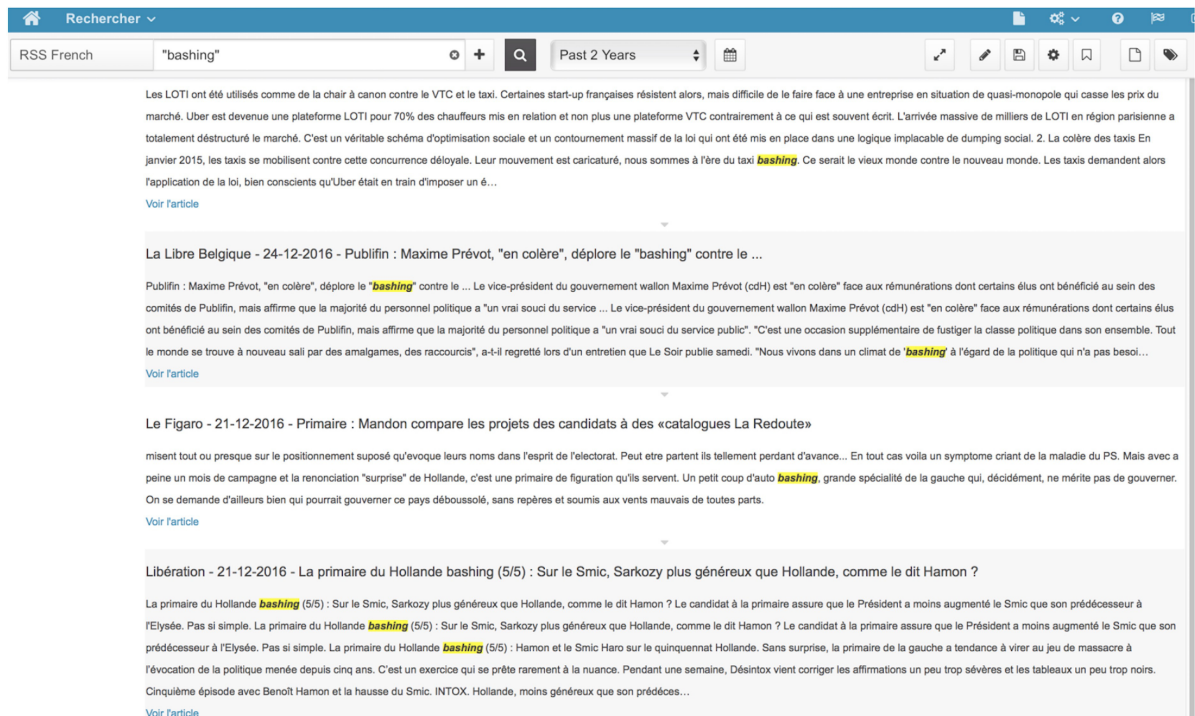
Rechercher

RSS French "bashing" Past 2 Years

Les LOTI ont été utilisés comme de la chair à canon contre le VTC et le taxi. Certaines start-up françaises résistent alors, mais difficile de le faire face à une entreprise en situation de quasi-monopole qui casse les prix du marché. Uber est devenue une plateforme LOTI pour 70% des chauffeurs mis en relation et non plus une plateforme VTC contrairement à ce qui est souvent écrit. L'arrivée massive de milliers de LOTI en région parisienne a totalement déstructuré le marché. C'est un véritable schéma d'optimisation sociale et un contournement massif de la loi qui ont été mis en place dans une logique implacable de dumping social. 2. La colère des taxis En janvier 2015, les taxis se mobilisent contre cette concurrence déloyale. Leur mouvement est caricaturé, nous sommes à l'ère du taxi bashing. Ce serait le vieux monde contre le nouveau monde. Les taxis demandent alors l'application de la loi, bien conscients qu'Uber était en train d'imposer un é…
Voir l'article

La Libre Belgique - 24-12-2016 - Publifin : Maxime Prévot, "en colère", déplore le "bashing" contre le ...

Publifin : Maxime Prévot, "en colère", déplore le "bashing" contre le ... Le vice-président du gouvernement wallon Maxime Prévot (cdH) est "en colère" face aux rémunérations dont certains élus ont bénéficié au sein des comités de Publifin, mais affirme que la majorité du personnel politique a "un vrai souci du service ... Le vice-président du gouvernement wallon Maxime Prévot (cdH) est "en colère" face aux rémunérations dont certains élus ont bénéficié au sein des comités de Publifin, mais affirme que la majorité du personnel politique a "un vrai souci du service public". "C'est une occasion supplémentaire de fustiger la classe politique dans son ensemble. Tout le monde se trouve à nouveau sali par des amalgames, des raccourcis", a-t-il regretté lors d'un entretien que Le Soir publie samedi. "Nous vivons dans un climat de 'bashing' à l'égard de la politique qui n'a pas besoi…
Voir l'article

Le Figaro - 21-12-2016 - Primaire : Mandon compare les projets des candidats à des «catalogues La Redoute»

misent tout ou presque sur le positionnement suposé qu'evoque leurs noms dans l'esprit de l'electorat. Peut etre partent ils tellement perdant d'avance... En tout cas voila un symptome criant de la maladie du PS. Mais avec a peine un mois de campagne et la renonciation "surprise" de Hollande, c'est une primaire de figuration qu'ils servent. Un petit coup d'auto bashing, grande spécialité de la gauche qui, décidément, ne mérite pas de gouverner. On se demande d'ailleurs bien qui pourrait gouverner ce pays déboussolé, sans repères et soumis aux vents mauvais de toutes parts.
Voir l'article

Libération - 21-12-2016 - La primaire du Hollande bashing (5/5) : Sur le Smic, Sarkozy plus généreux que Hollande, comme le dit Hamon ?

La primaire du Hollande bashing (5/5) : Sur le Smic, Sarkozy plus généreux que Hollande, comme le dit Hamon ? Le candidat à la primaire assure que le Président a moins augmenté le Smic que son prédécesseur à l'Elysée. Pas si simple. La primaire du Hollande bashing (5/5) : Sur le Smic, Sarkozy plus généreux que Hollande, comme le dit Hamon ? Le candidat à la primaire assure que le Président a moins augmenté le Smic que son prédécesseur à l'Elysée. Pas si simple. La primaire du Hollande bashing (5/5) : Hamon et le Smic Haro sur le quinquennat Hollande. Sans surprise, la primaire de la gauche a tendance à virer au jeu de massacre à l'évocation de la politique menée depuis cinq ans. C'est un exercice qui se prête rarement à la nuance. Pendant une semaine, Désintox vient corriger les affirmations un peu trop sévères et les tableaux un peu trop noirs. Cinquième épisode avec Benoît Hamon et la hausse du Smic. INTOX. Hollande, moins généreux que son prédéces…
Voir l'article